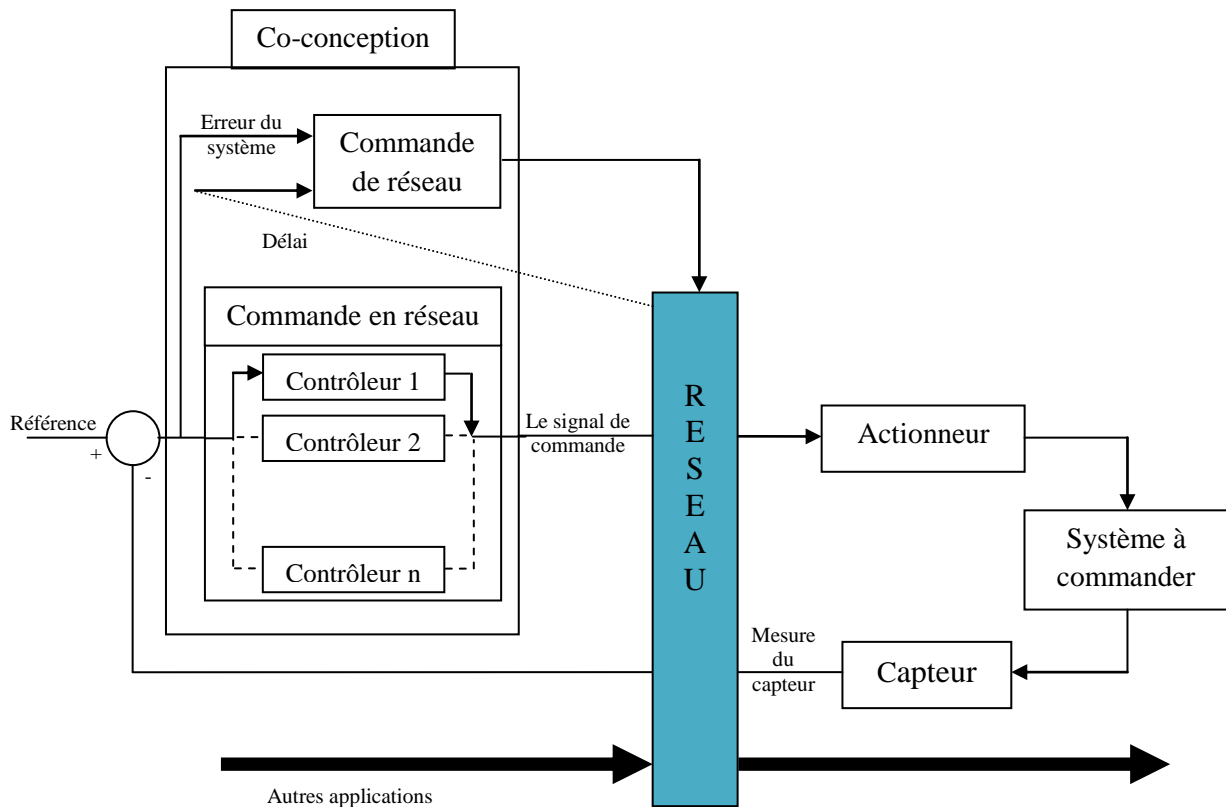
Co-conception

Erreur du système

Commande de réseau

Délai

Commande en réseau

Contrôleur 1

Contrôleur 2

Contrôleur n

Référence

+

-

Le signal de commande

R
E
S
E
A
U

Actionneur

Système à commander

Mesure du capteur

Capteur

Autres applications